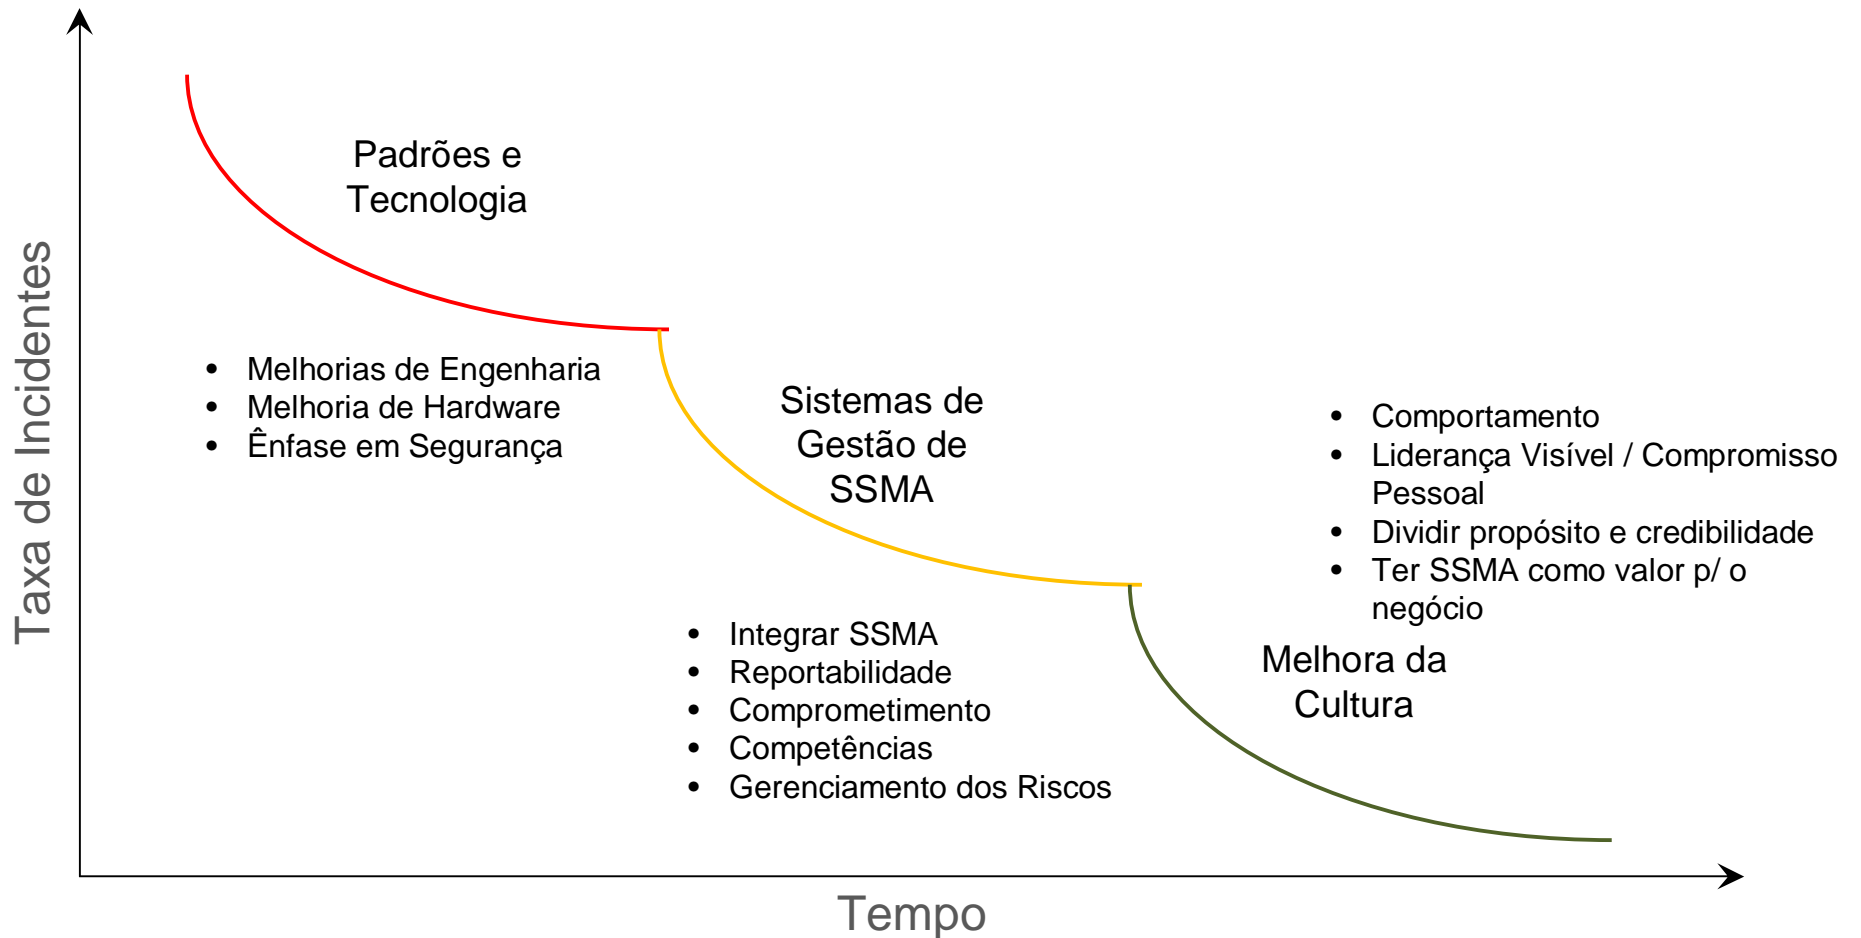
Taxa de Incidentes

Padrões e Tecnologia

- Melhorias de Engenharia
- Melhoria de Hardware
- Ênfase em Segurança

Sistemas de Gestão de SSMA

- Integrar SSMA
- Reportabilidade
- Comprometimento
- Competências
- Gerenciamento dos Riscos

- Comportamento
- Liderança Visível / Compromisso Pessoal
- Dividir propósito e credibilidade
- Ter SSMA como valor p/ o negócio

Melhora da Cultura

Tempo